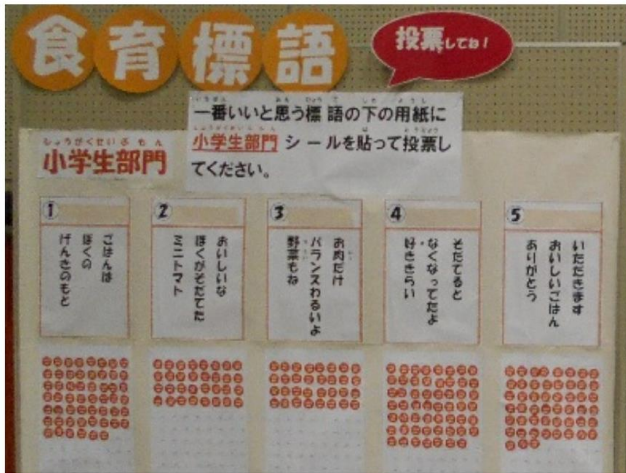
食育標語

投票してね!

小学生部門

一番いいと思う標語の下の用紙に小学生部門シールを貼って投票してください。

1
ごはんは
ぼくの
げんきのもと

2
おいしいな
ぼくがそだてた
ミニトマト

3
お肉だけ
バランスわるいよ
野菜もね

4
そだてると
なくなってたよ
好ききらい

5
いただきます
おいしいごはん
ありがとう